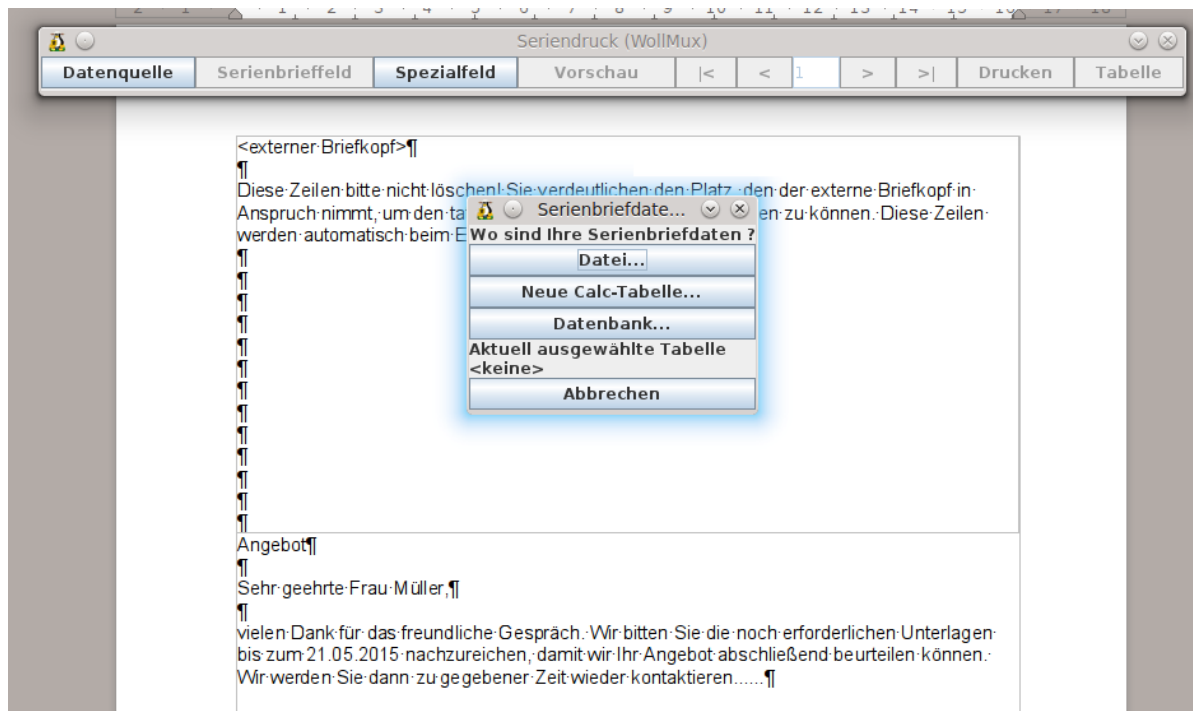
Seriendruck (WollMux)

Datenquelle | Serienbrieffeld | Spezialfeld | Vorschau | |< | < | 1 | > | >| | Drucken | Tabelle

<externer·Briefkopf>¶

¶

Diese·Zeilen·bitte·nicht·löschen!·Sie·verdeutlichen·den·Platz,·den·der·externe·Briefkopf·in·Anspruch·nimmt,·um·den·ta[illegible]en·zu·können.·Diese·Zeilen·werden·automatisch·beim·E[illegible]

Serienbriefdate...

Wo sind Ihre Serienbriefdaten ?

Datei...

Neue Calc-Tabelle...

Datenbank...

Aktuell ausgewählte Tabelle

<keine>

Abbrechen

¶
¶
¶
¶
¶
¶
¶
¶
¶
¶
¶
¶
¶
¶

Angebot¶

¶

Sehr·geehrte·Frau·Müller,¶

¶

vielen·Dank·für·das·freundliche·Gespräch.·Wir·bitten·Sie·die·noch·erforderlichen·Unterlagen·bis·zum·21.05.2015·nachzureichen,·damit·wir·Ihr·Angebot·abschließend·beurteilen·können.·Wir·werden·Sie·dann·zu·gegebener·Zeit·wieder·kontaktieren......¶